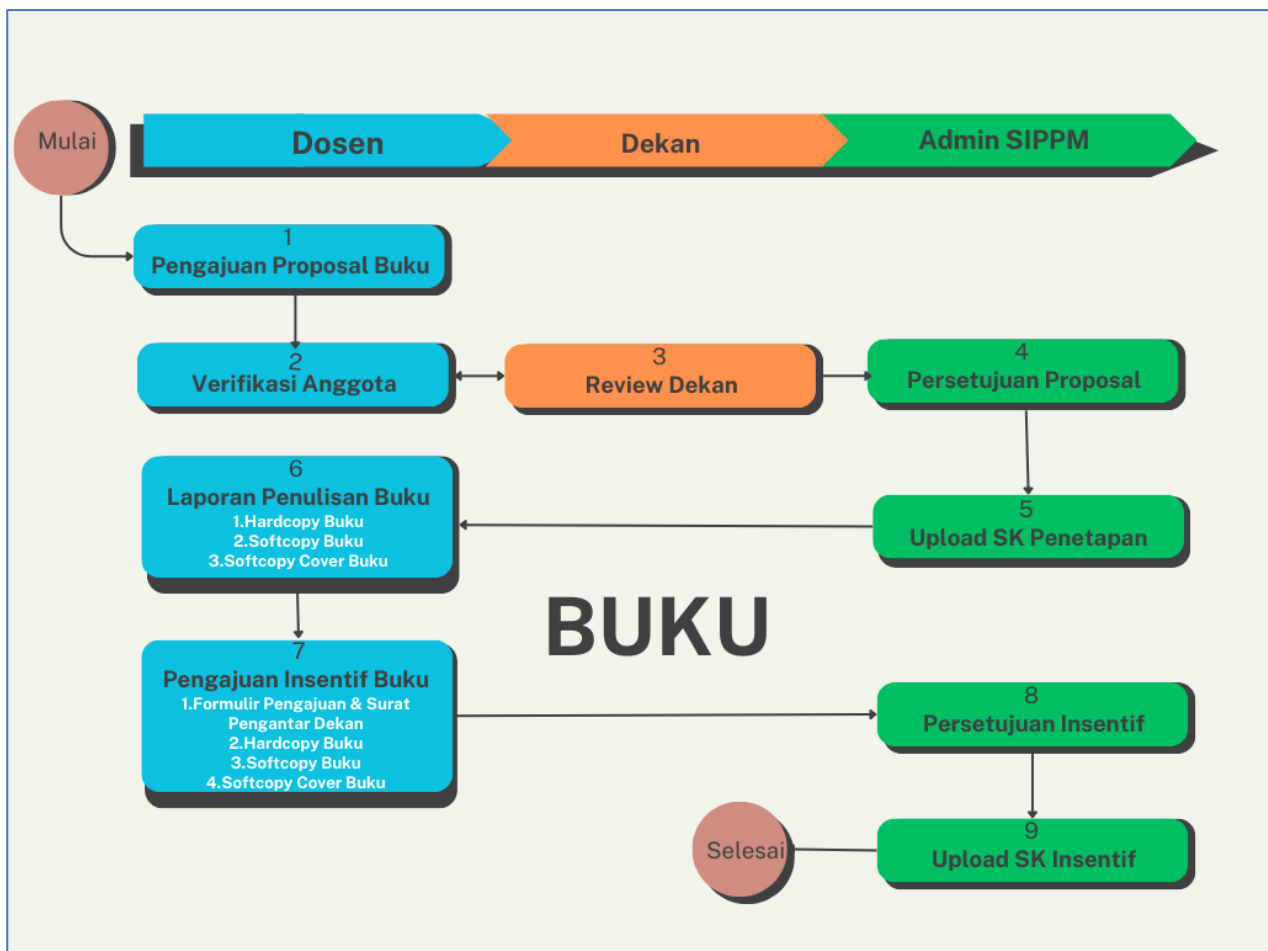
Mulai

Dosen

Dekan

Admin SIPPM

1
Pengajuan Proposal Buku

2
Verifikasi Anggota

3
Review Dekan

4
Persetujuan Proposal

6
Laporan Penulisan Buku
1.Hardcopy Buku
2.Softcopy Buku
3.Softcopy Cover Buku

5
Upload SK Penetapan

BUKU

7
Pengajuan Insentif Buku
1.Formulir Pengajuan & Surat Pengantar Dekan
2.Hardcopy Buku
3.Softcopy Buku
4.Softcopy Cover Buku

8
Persetujuan Insentif

Selesai

9
Upload SK Insentif